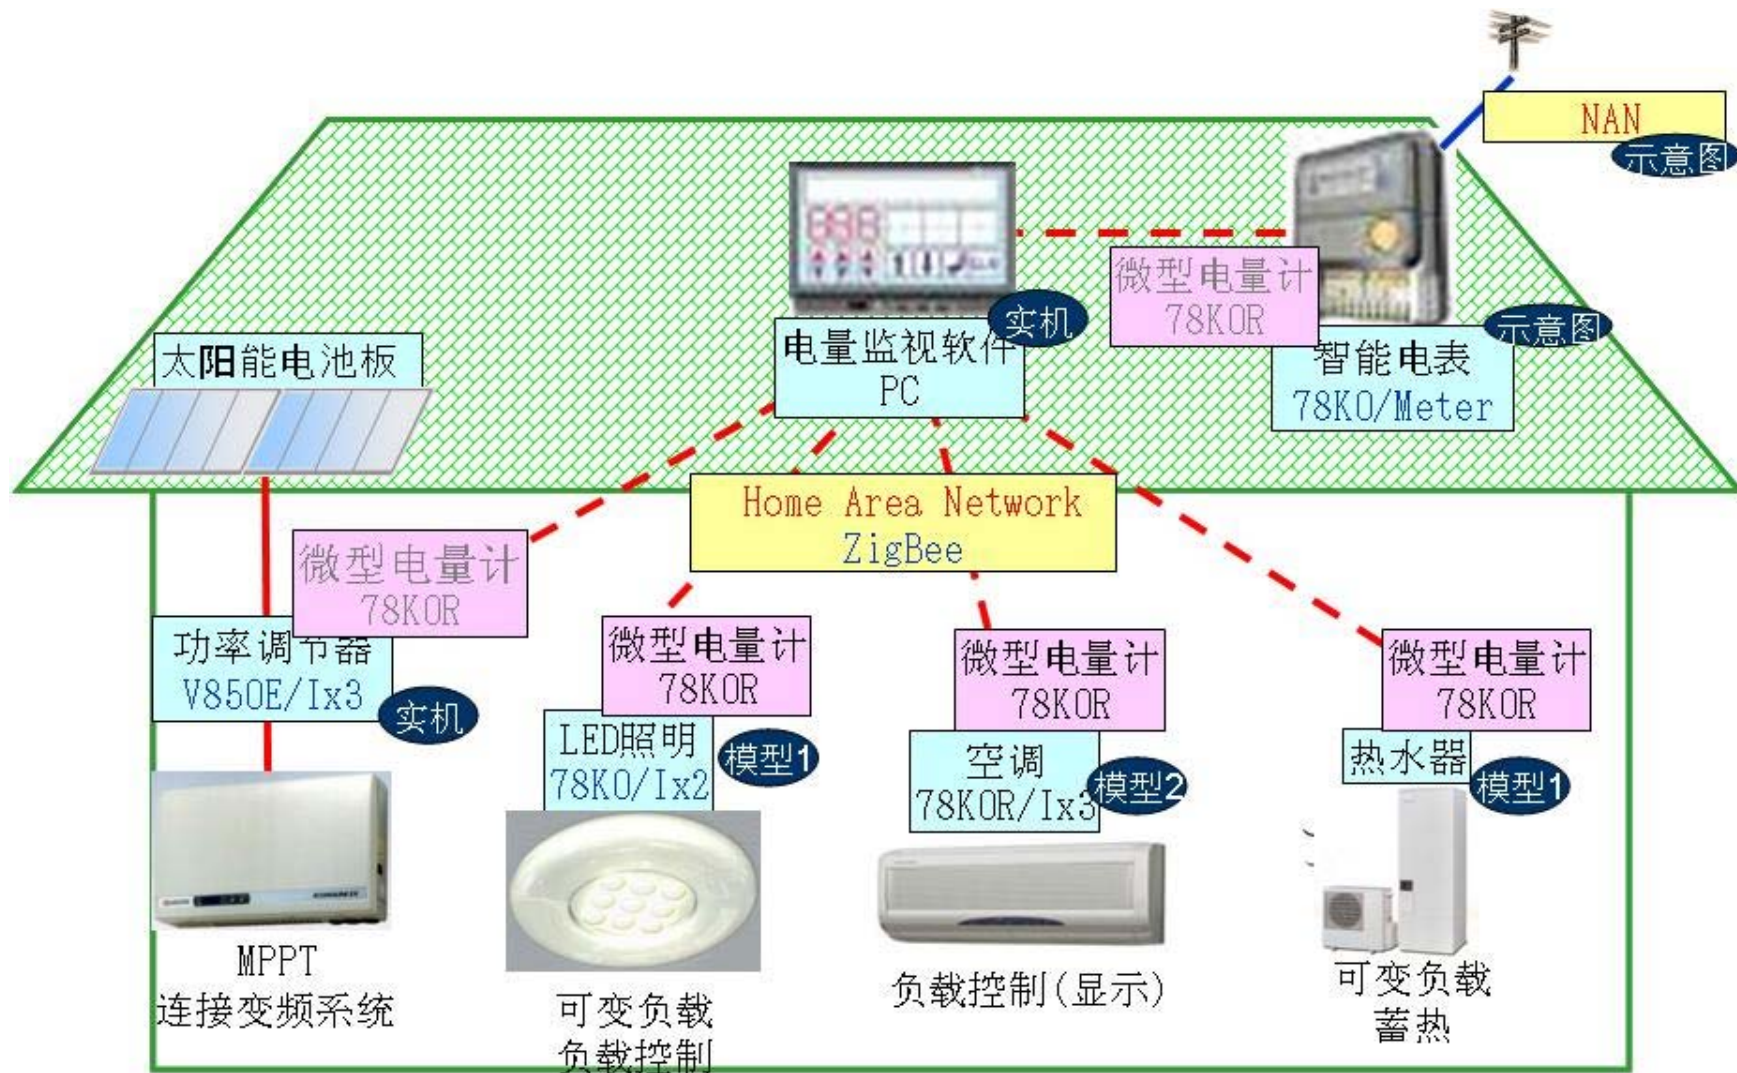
NAN
示意图

实机
电量监视软件
PC

微型电量计
78K0R
示意图
智能电表
78K0/Meter

太阳能电池板

Home Area Network
ZigBee

微型电量计
78K0R
功率调节器
V850E/Ix3
实机

微型电量计
78K0R
LED照明
78K0/Ix2
模型1

微型电量计
78K0R
空调
78K0R/Ix3
模型2

微型电量计
78K0R
热水器
模型1

MPPT
连接变频系统

可变负载
负载控制

负载控制(显示)

可变负载
蓄热